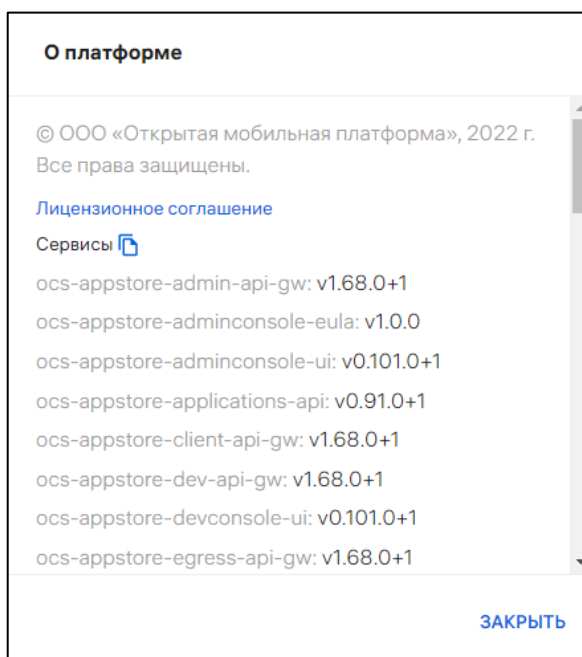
О платформе

© ООО «Открытая мобильная платформа», 2022 г. Все права защищены.

Лицензионное соглашение

Сервисы

ocs-appstore-admin-api-gw: v1.68.0+1

ocs-appstore-adminconsole-eula: v1.0.0

ocs-appstore-adminconsole-ui: v0.101.0+1

ocs-appstore-applications-api: v0.91.0+1

ocs-appstore-client-api-gw: v1.68.0+1

ocs-appstore-dev-api-gw: v1.68.0+1

ocs-appstore-devconsole-ui: v0.101.0+1

ocs-appstore-egress-api-gw: v1.68.0+1

ЗАКРЫТЬ